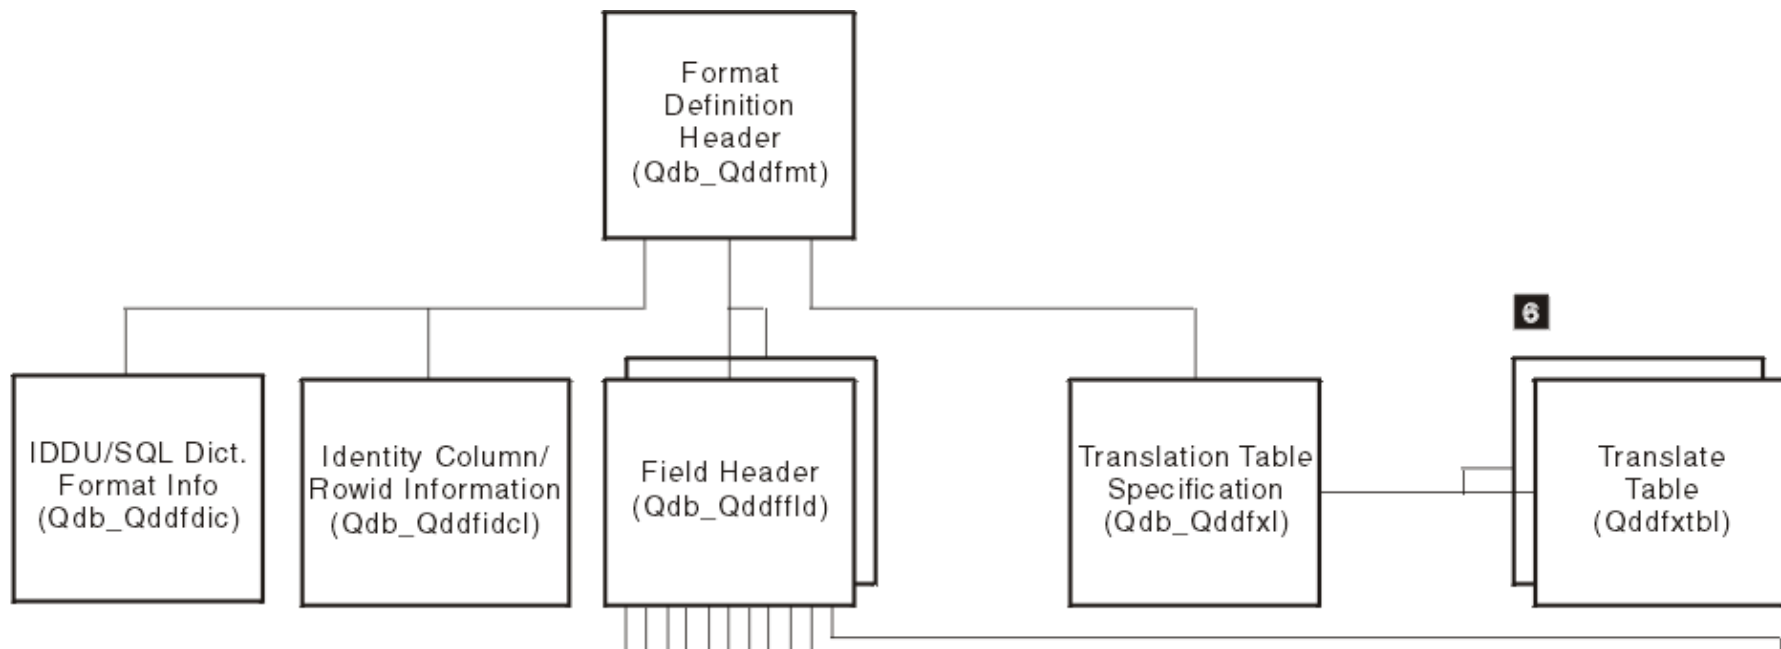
Format Definition Header (Qdb_Qddfmt)

6

IDDU/SQL Dict. Format Info (Qdb_Qddfdic)

Identity Column/ Rowid Information (Qdb_Qddfidcl)

Field Header (Qdb_Qddffld)

Translation Table Specification (Qdb_Qddfxl)

Translate Table (Qddfxtbl)